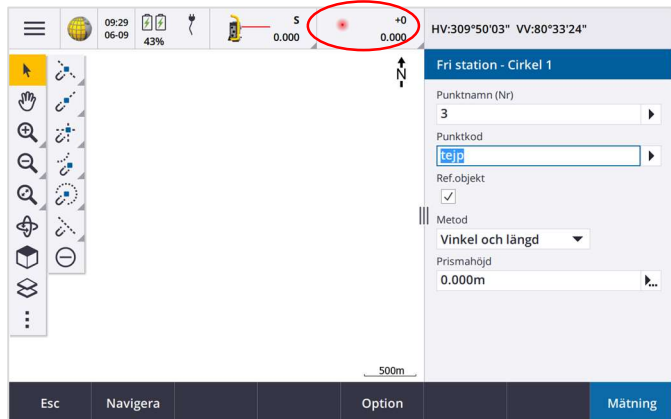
09:29
06-09
43%
S
0.000
+0
0.000
HV:309°50'03" VV:80°33'24"
N
Fri station - Cirkel 1
Punktnamn (Nr)
3
Punktkod
tejp
Ref.objekt
✓
Metod
Vinkel och längd
Prismahöjd
0.000m
500m
Esc
Navigera
Option
Mätning